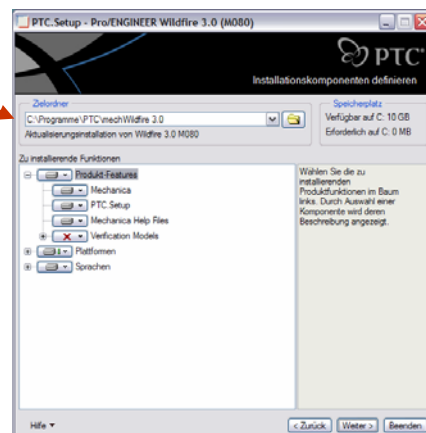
PTC.Setup - Pro/ENGINEER Wildfire 3.0 (M080)

PTC

Installationskomponenten definieren

Zielordner

C:\Programme\PTC\mechWildfire 3.0

Aktualisierungsinstallation von Wildfire 3.0 M080

Speicherplatz

Verfügbar auf C: 10 GB

Erforderlich auf C: 0 MB

Zu installierende Funktionen

Produkt-Features

Mechanica

PTC Setup

Mechanica Help Files

Verification Models

Plattformen

Sprachen

Wählen Sie die zu installierenden Produktfunktionen im Baum links. Durch Auswahl einer Komponente wird deren Beschreibung angezeigt.

Hilfe

< Zurück

Weiter >

Beenden